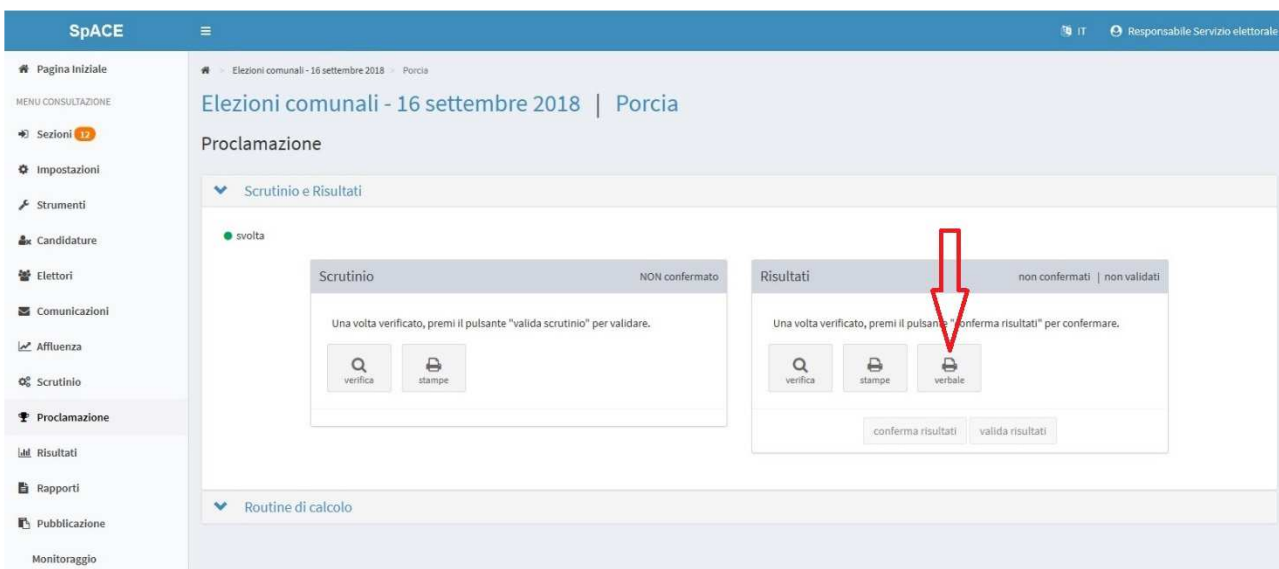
SpACE

IT Responsabile Servizio elettorale

Pagina Iniziale
MENU CONSULTAZIONE
Sezioni 12
Impostazioni
Strumenti
Candidature
Elettori
Comunicazioni
Affluenza
Scrutinio
Proclamazione
Risultati
Rapporti
Pubblicazione
Monitoraggio

Elezioni comunali - 16 settembre 2018 > Porcia

Elezioni comunali - 16 settembre 2018 | Porcia

Proclamazione

Scrutinio e Risultati

svolta

Scrutinio NON confermato

Una volta verificato, premi il pulsante "valida scrutinio" per validare.

verifica stampe

Risultati non confermati | non validati

Una volta verificato, premi il pulsante "conferma risultati" per confermare.

verifica stampe verbale

conferma risultati valida risultati

Routine di calcolo